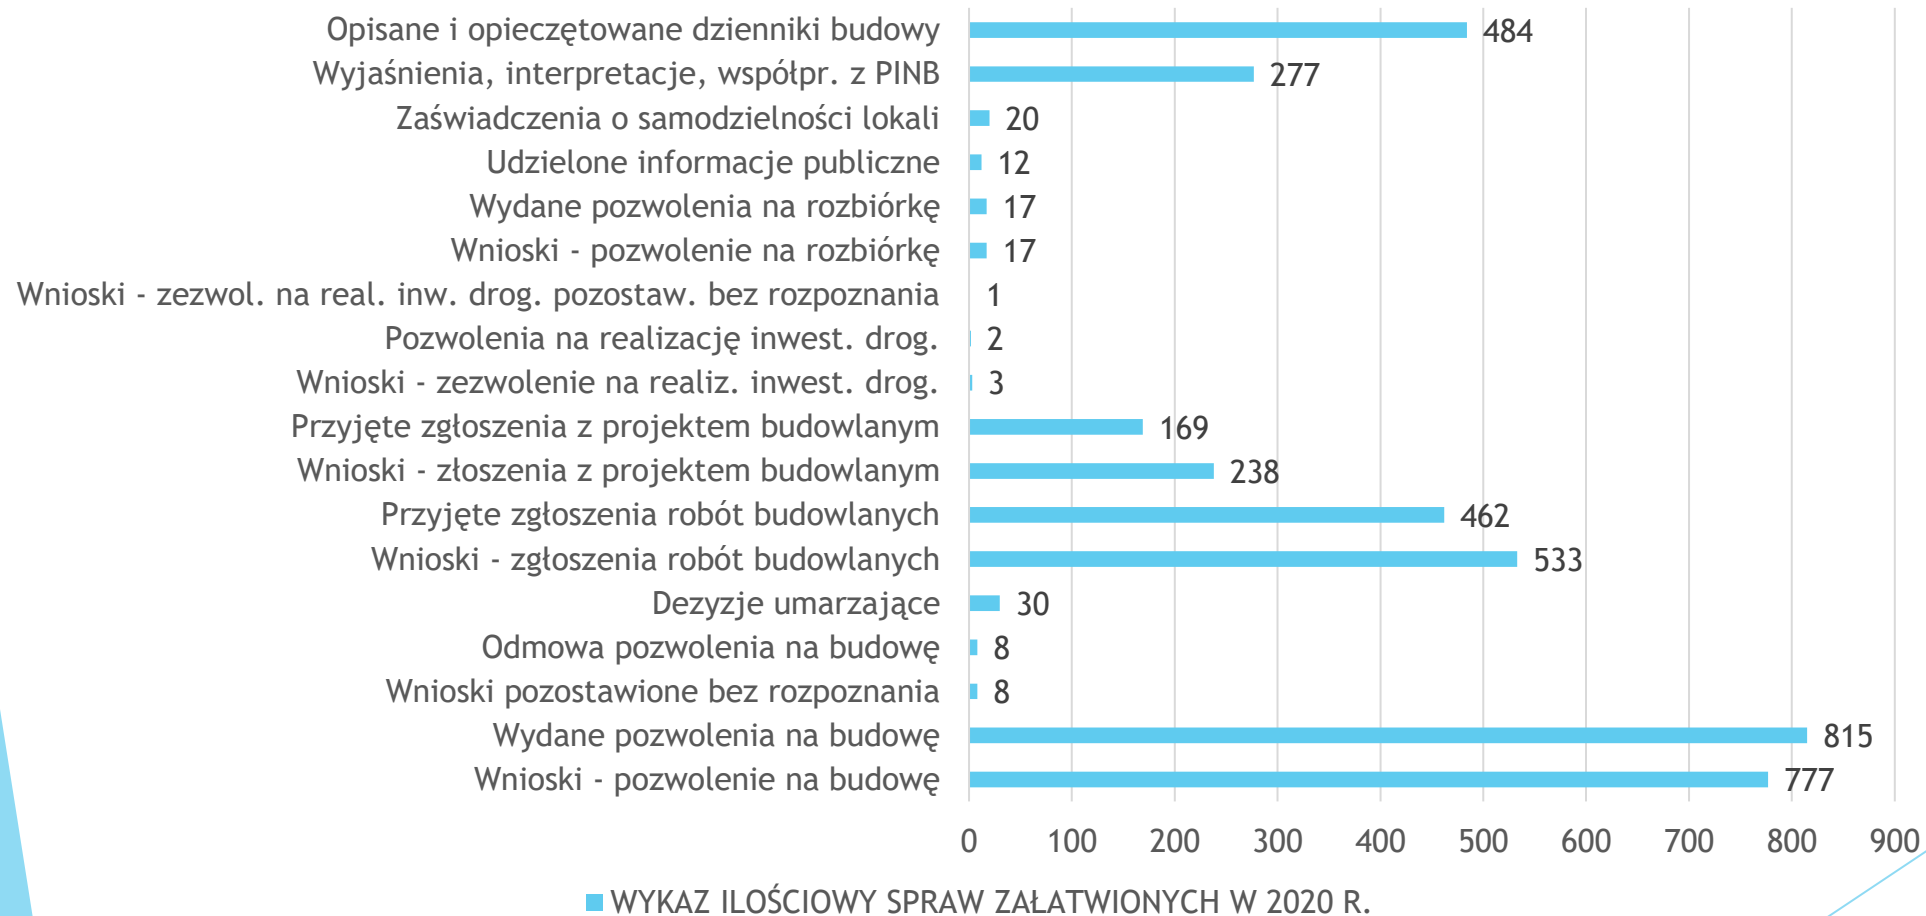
| | |
|---|---|
| Opisane i opieczętowane dzienniki budowy | 484 |
| Wyjaśnienia, interpretacje, współpr. z PINB | 277 |
| Zaświadczenia o samodzielności lokali | 20 |
| Udzielone informacje publiczne | 12 |
| Wydane pozwolenia na rozbiórkę | 17 |
| Wnioski - pozwolenie na rozbiórkę | 17 |
| Wnioski - zezwol. na real. inw. drog. pozostaw. bez rozpoznania | 1 |
| Pozwolenia na realizację inwest. drog. | 2 |
| Wnioski - zezwolenie na realiz. inwest. drog. | 3 |
| Przyjęte zgłoszenia z projektem budowlanym | 169 |
| Wnioski - złoszenia z projektem budowlanym | 238 |
| Przyjęte zgłoszenia robót budowlanych | 462 |
| Wnioski - zgłoszenia robót budowlanych | 533 |
| Dezyzje umarzające | 30 |
| Odmowa pozwolenia na budowę | 8 |
| Wnioski pozostawione bez rozpoznania | 8 |
| Wydane pozwolenia na budowę | 815 |
| Wnioski - pozwolenie na budowę | 777 |

0 100 200 300 400 500 600 700 800 900

WYKAZ ILOŚCIOWY SPRAW ZAŁATWIONYCH W 2020 R.